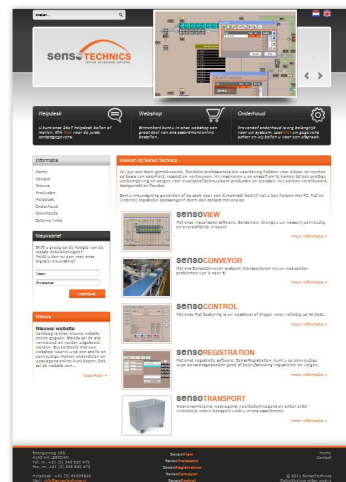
sensotechnics

Helpdesk

Webshop

Onderhoud

Informatie

Home

Contact

Nieuws

Producten

Helpdesk

Onderhoud

Downloads

Welkom bij Senso Technics

sensoVIEW

meer informatie »

sensoCONVEYOR

meer informatie »

sensoCONTROL

meer informatie »

sensoREGISTRATION

meer informatie »

sensoTRANSPORT

Nieuwsbrief

Nieuws

Nieuwe website

lees meer »

SensoView

SensoTransport

SensoRegistration

SensoConveyor

SensoControl

Home

Contact

© 2011 SensoTechnics